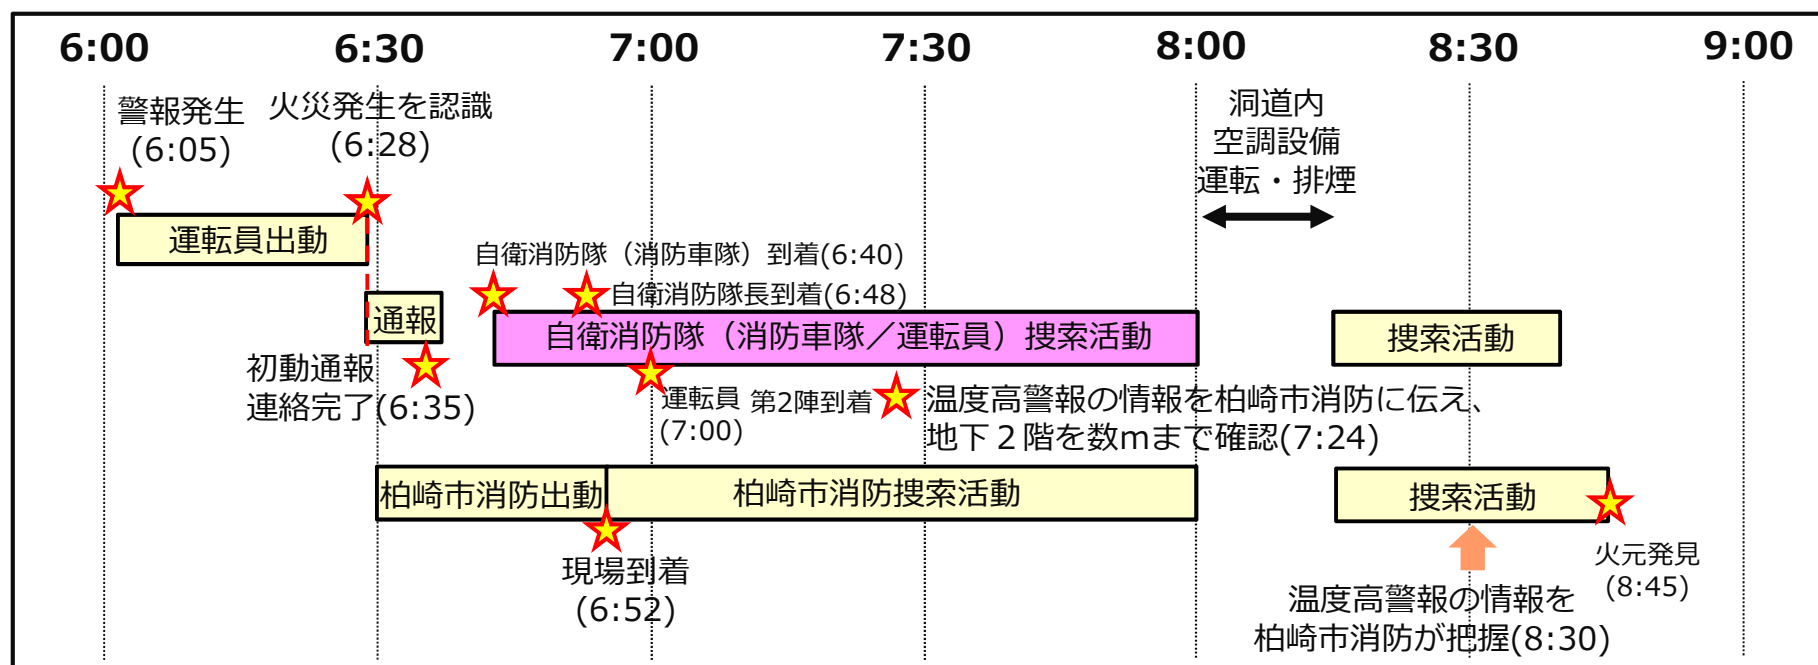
6:00 6:30 7:00 7:30 8:00 8:30 9:00

警報発生
(6:05)

火災発生を認識
(6:28)

洞道内
空調設備
運転・排煙

運転員出動

自衛消防隊（消防車隊）到着(6:40)

自衛消防隊長到着(6:48)

通報

自衛消防隊（消防車隊／運転員）捜索活動

捜索活動

初動通報
連絡完了(6:35)

運転員 第2陣到着
(7:00)

温度高警報の情報を柏崎市消防に伝え、
地下２階を数mまで確認(7:24)

柏崎市消防出動

柏崎市消防捜索活動

捜索活動

現場到着
(6:52)

火元発見
(8:45)

温度高警報の情報を
柏崎市消防が把握(8:30)